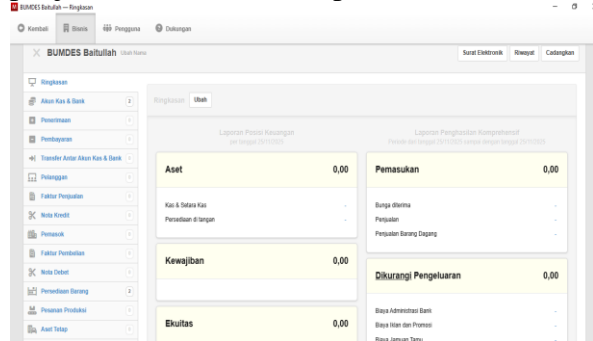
BUMDES Baitullah — Ringkasan

Kembali | Bisnis | Pengguna | Dukungan

BUMDES Baitullah Ubah Nama

Surat Elektronik | Riwayat | Cadangkan

Ringkasan
Akun Kas & Bank 2
Penerimaan
Pembayaran
Transfer Antar Akun Kas & Bank
Pelanggan
Faktur Penjualan
Nota Kredit
Pemasok
Faktur Pembelian
Nota Debet
Persediaan Barang 2
Pesanan Produksi
Aset Tetap

Ringkasan Ubah

Laporan Posisi Keuangan
per tanggal 31/11/2024

Laporan Penghasilan Komprehensif
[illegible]

Aset 0,00
Kas & Setara Kas -
Persediaan di tangan -

Kewajiban 0,00

Ekuitas 0,00

Pemasukan 0,00
Bunga diterima -
Penjualan -
Penjualan Barang Dagang -

Dikurangi Pengeluaran 0,00
Biaya Administrasi Bank -
Biaya Iklan dan Promosi -
Biaya Jamuan Tamu -